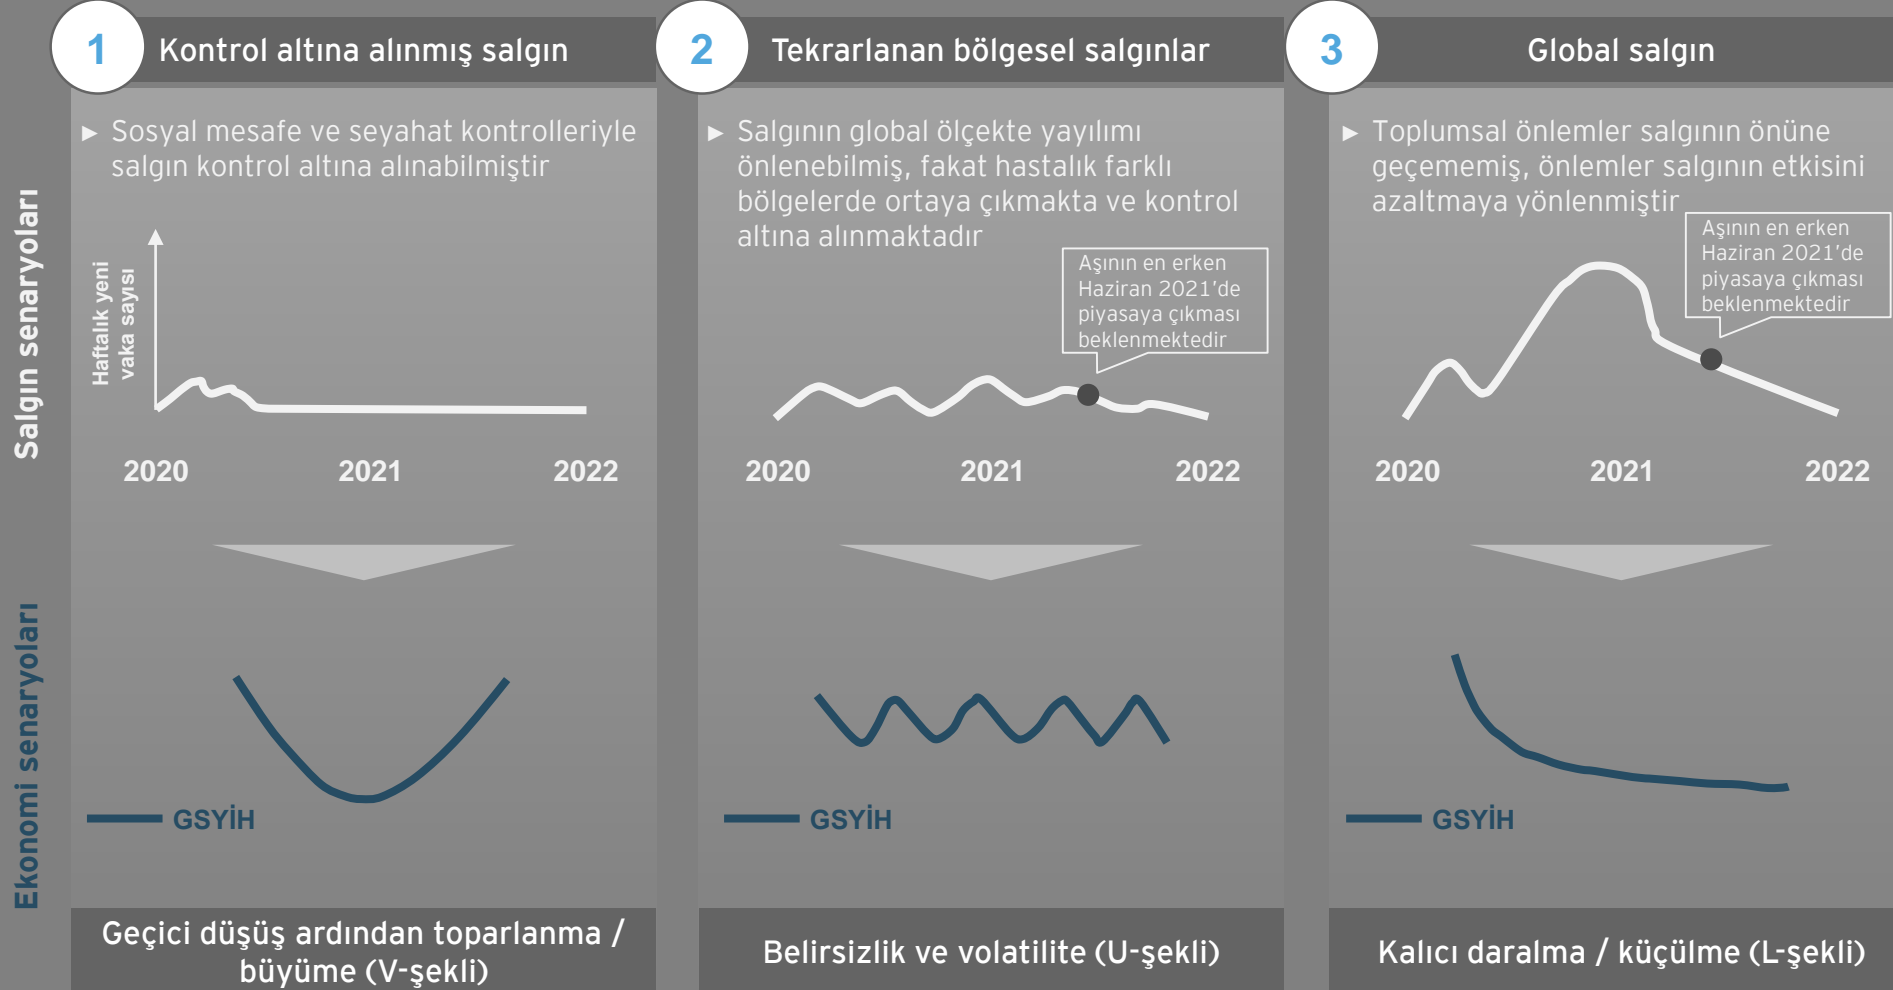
Salgın senaryoları

1 Kontrol altına alınmış salgın

► Sosyal mesafe ve seyahat kontrolleriyle salgın kontrol altına alınabilmiştir

Haftalık yeni vaka sayısı

2020 2021 2022

2 Tekrarlanan bölgesel salgınlar

► Salgının global ölçekte yayılımı önlenebilmiş, fakat hastalık farklı bölgelerde ortaya çıkmakta ve kontrol altına alınmaktadır

Aşının en erken Haziran 2021'de piyasaya çıkması beklenmektedir

2020 2021 2022

3 Global salgın

► Toplumsal önlemler salgının önüne geçememiş, önlemler salgının etkisini azaltmaya yönlenmiştir

Aşının en erken Haziran 2021'de piyasaya çıkması beklenmektedir

2020 2021 2022

Ekonomi senaryoları

GSYİH

GSYİH

GSYİH

Geçici düşüş ardından toparlanma / büyüme (V-şekli)

Belirsizlik ve volatilite (U-şekli)

Kalıcı daralma / küçülme (L-şekli)